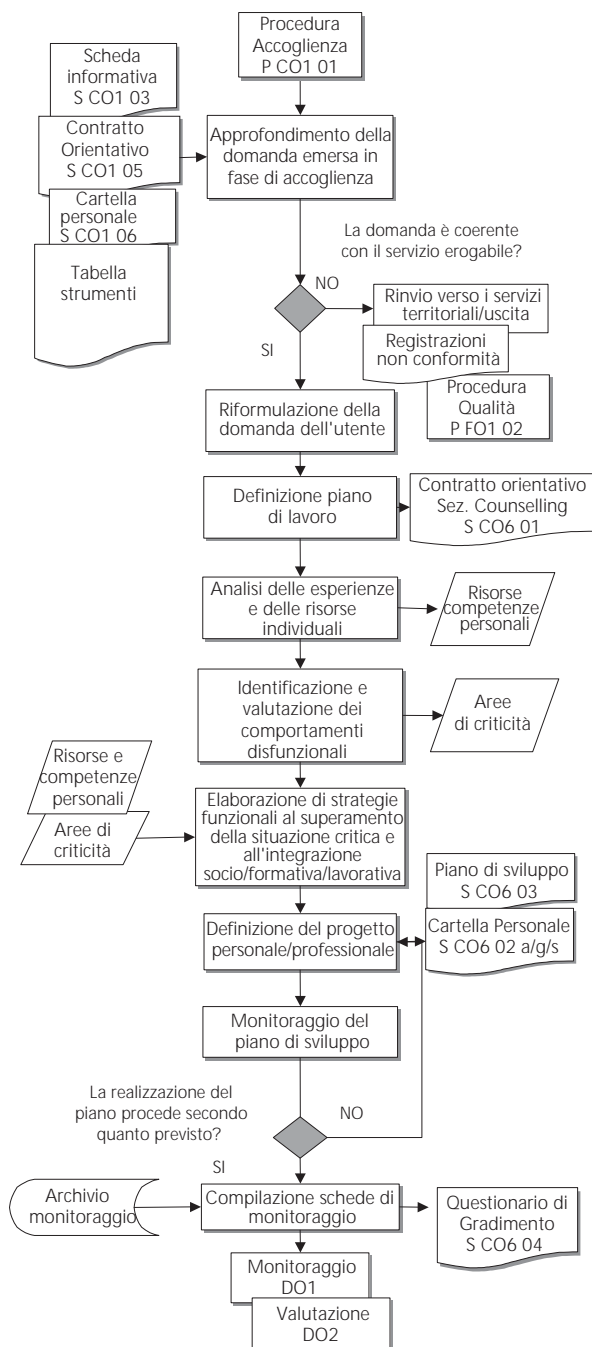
Procedura Accoglienza P CO1 01

Scheda informativa S CO1 03

Contratto Orientativo S CO1 05

Cartella personale S CO1 06

Tabella strumenti

Approfondimento della domanda emersa in fase di accoglienza

La domanda è coerente con il servizio erogabile?

NO

Rinvio verso i servizi territoriali/uscita

Registrazioni non conformità

Procedura Qualità P FO1 02

SI

Riformulazione della domanda dell'utente

Definizione piano di lavoro

Contratto orientativo Sez. Counselling S CO6 01

Analisi delle esperienze e delle risorse individuali

Risorse competenze personali

Identificazione e valutazione dei comportamenti disfunzionali

Aree di criticità

Risorse e competenze personali

Aree di criticità

Elaborazione di strategie funzionali al superamento della situazione critica e all'integrazione socio/formativa/lavorativa

Piano di sviluppo S CO6 03

Cartella Personale S CO6 02 a/g/s

Definizione del progetto personale/professionale

Monitoraggio del piano di sviluppo

La realizzazione del piano procede secondo quanto previsto?

NO

SI

Archivio monitoraggio

Compilazione schede di monitoraggio

Questionario di Gradimento S CO6 04

Monitoraggio DO1

Valutazione DO2